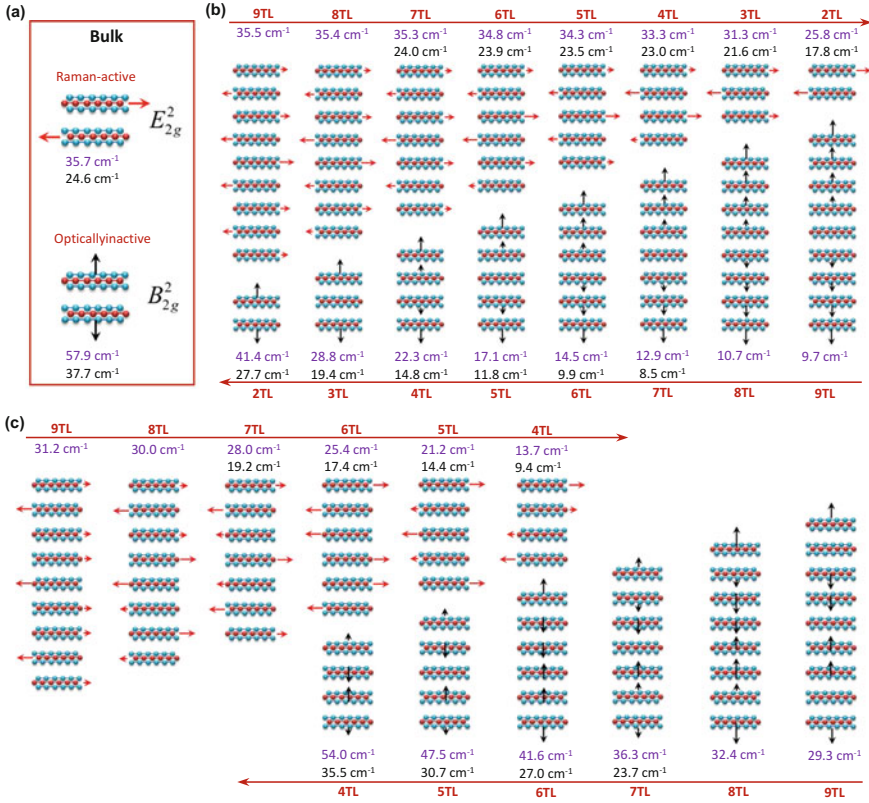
(a)

Bulk

Raman-active

$E_{2g}^2$

35.7 cm$^{-1}$
24.6 cm$^{-1}$

Opticallyinactive

$B_{2g}^2$

57.9 cm$^{-1}$
37.7 cm$^{-1}$

(b)

| 9TL | 8TL | 7TL | 6TL | 5TL | 4TL | 3TL | 2TL |
|---|---|---|---|---|---|---|---|
| 35.5 cm$^{-1}$ | 35.4 cm$^{-1}$ | 35.3 cm$^{-1}$ | 34.8 cm$^{-1}$ | 34.3 cm$^{-1}$ | 33.3 cm$^{-1}$ | 31.3 cm$^{-1}$ | 25.8 cm$^{-1}$ |
| | | 24.0 cm$^{-1}$ | 23.9 cm$^{-1}$ | 23.5 cm$^{-1}$ | 23.0 cm$^{-1}$ | 21.6 cm$^{-1}$ | 17.8 cm$^{-1}$ |

| 41.4 cm$^{-1}$ | 28.8 cm$^{-1}$ | 22.3 cm$^{-1}$ | 17.1 cm$^{-1}$ | 14.5 cm$^{-1}$ | 12.9 cm$^{-1}$ | 10.7 cm$^{-1}$ | 9.7 cm$^{-1}$ |
|---|---|---|---|---|---|---|---|
| 27.7 cm$^{-1}$ | 19.4 cm$^{-1}$ | 14.8 cm$^{-1}$ | 11.8 cm$^{-1}$ | 9.9 cm$^{-1}$ | 8.5 cm$^{-1}$ | | |
| 2TL | 3TL | 4TL | 5TL | 6TL | 7TL | 8TL | 9TL |

(c)

| 9TL | 8TL | 7TL | 6TL | 5TL | 4TL |
|---|---|---|---|---|---|
| 31.2 cm$^{-1}$ | 30.0 cm$^{-1}$ | 28.0 cm$^{-1}$ | 25.4 cm$^{-1}$ | 21.2 cm$^{-1}$ | 13.7 cm$^{-1}$ |
| | | 19.2 cm$^{-1}$ | 17.4 cm$^{-1}$ | 14.4 cm$^{-1}$ | 9.4 cm$^{-1}$ |

| 54.0 cm$^{-1}$ | 47.5 cm$^{-1}$ | 41.6 cm$^{-1}$ | 36.3 cm$^{-1}$ | 32.4 cm$^{-1}$ | 29.3 cm$^{-1}$ |
|---|---|---|---|---|---|
| 35.5 cm$^{-1}$ | 30.7 cm$^{-1}$ | 27.0 cm$^{-1}$ | 23.7 cm$^{-1}$ | | |
| 4TL | 5TL | 6TL | 7TL | 8TL | 9TL |